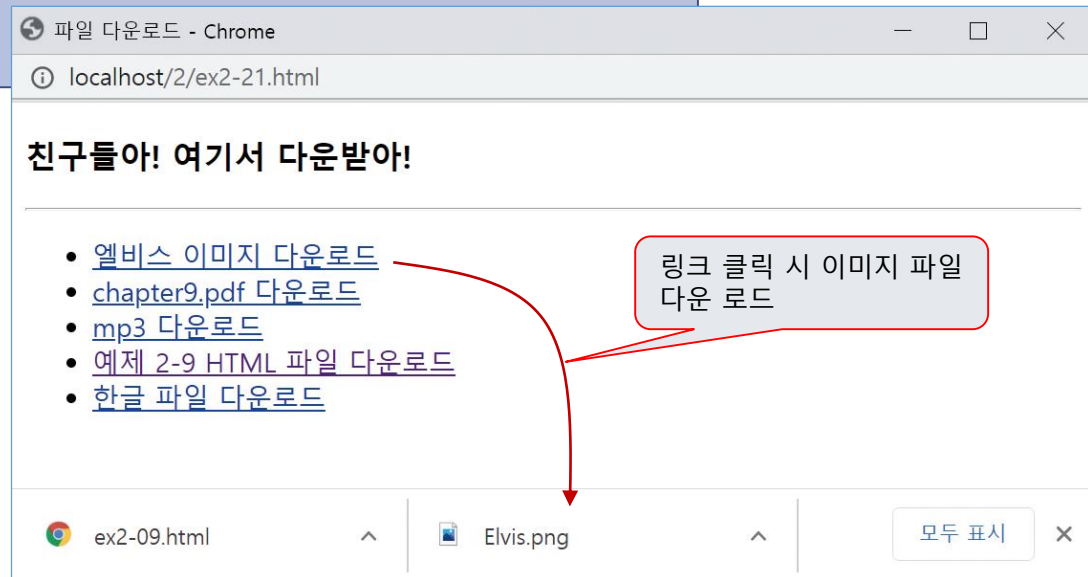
파일 다운로드 - Chrome

localhost/2/ex2-21.html

친구들아! 여기서 다운받아!

- 엘비스 이미지 다운로드
- chapter9.pdf 다운로드
- mp3 다운로드
- 예제 2-9 HTML 파일 다운로드
- 한글 파일 다운로드

링크 클릭 시 이미지 파일 다운 로드

ex2-09.html

Elvis.png

모두 표시